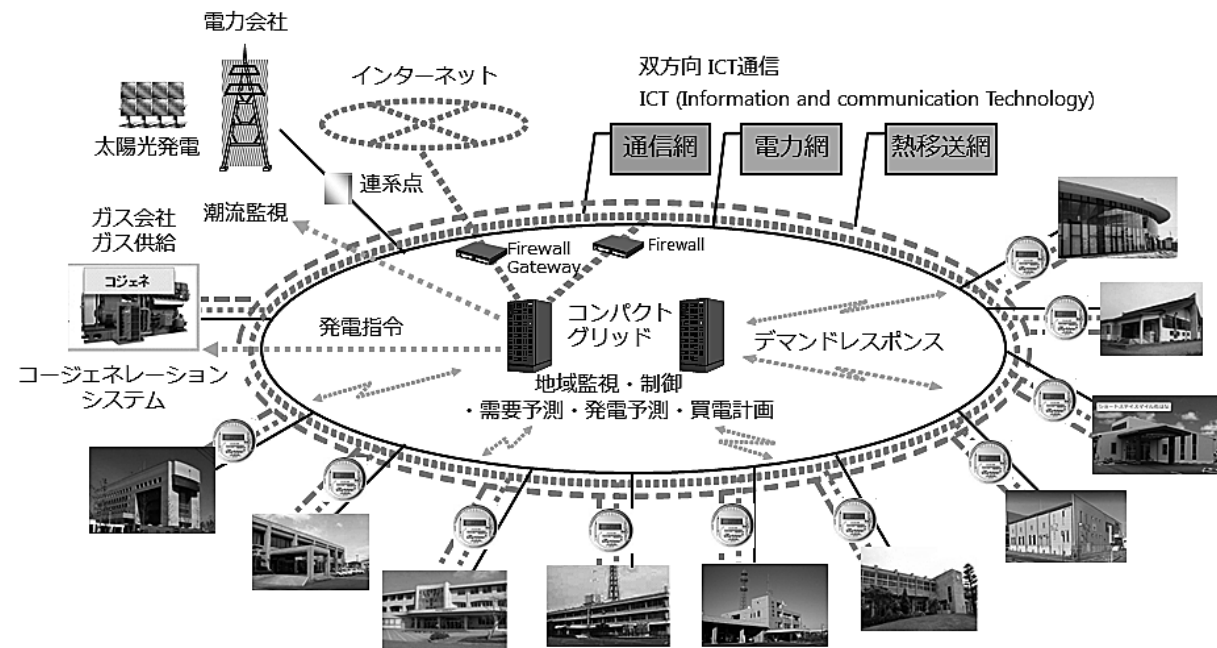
電力会社

太陽光発電

インターネット

双方向 ICT通信

ICT (Information and communication Technology)

通信網

電力網

熱移送網

連系点

ガス会社
ガス供給

潮流監視

Firewall
Gateway

Firewall

コジェネ

コンパクト
グリッド

発電指令

デマンドレスポンス

コージェネレーション
システム

地域監視・制御
・需要予測・発電予測・買電計画